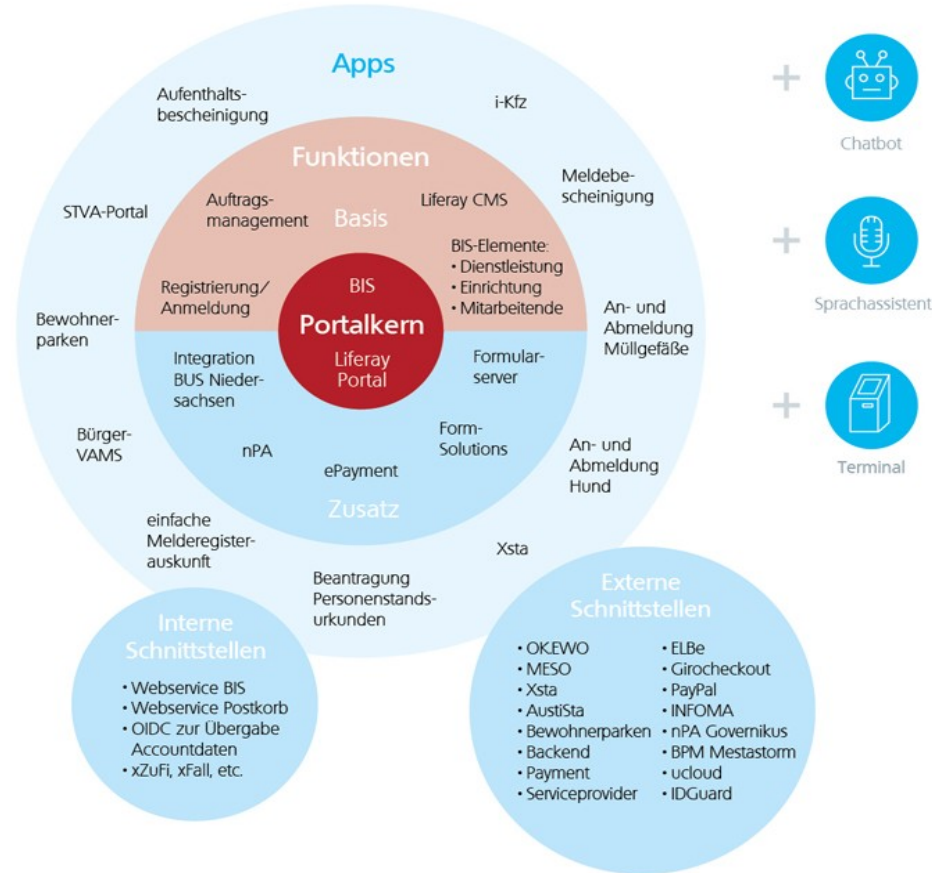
Apps

Aufenthaltsbescheinigung

i-Kfz

Meldebescheinigung

STVA-Portal

Bewohnerparken

Bürger-VAMS

einfache Melderegisterauskunft

Beantragung Personenstandsurkunden

Xsta

An- und Abmeldung Hund

An- und Abmeldung Müllgefäße

Funktionen

Basis

Auftragsmanagement

Liferay CMS

BIS-Elemente:
• Dienstleistung
• Einrichtung
• Mitarbeitende

Registrierung/ Anmeldung

BIS

Portalkern

Liferay Portal

Integration BUS Niedersachsen

Formularserver

Form-Solutions

nPA

ePayment

Zusatz

+ Chatbot

+ Sprachassistent

+ Terminal

Interne Schnittstellen

• Webservice BIS
• Webservice Postkorb
• OIDC zur Übergabe Accountdaten
• xZuFi, xFall, etc.

Externe Schnittstellen

• OK.EWO
• MESO
• Xsta
• AustiSta
• Bewohnerparken
• Backend
• Payment
• Serviceprovider

• ELBe
• Girocheckout
• PayPal
• INFOMA
• nPA Governikus
• BPM Mestastorm
• ucloud
• IDGuard